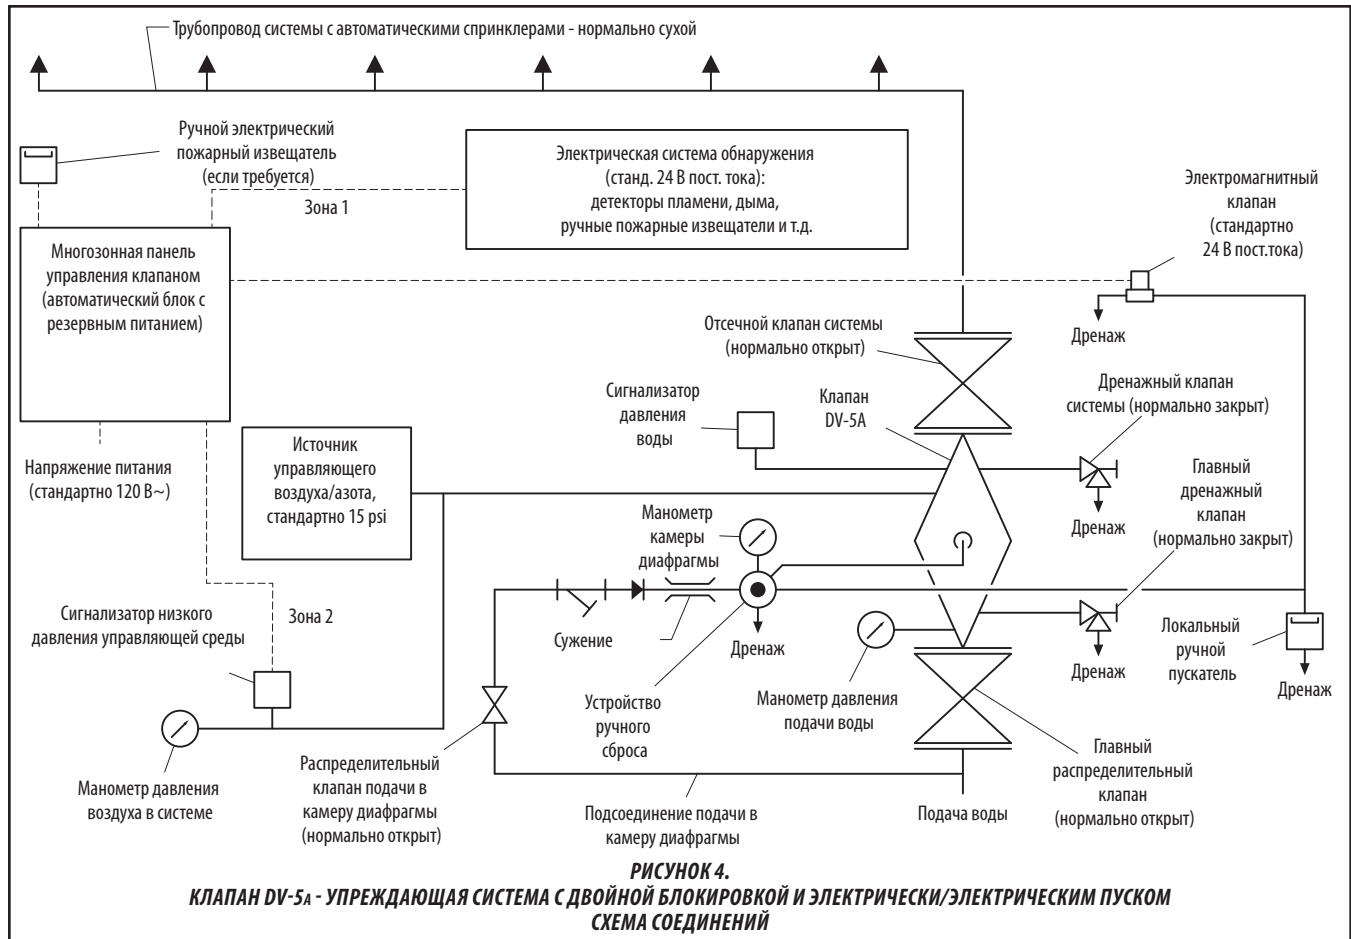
Трубопровод системы с автоматическими спринклерами - нормально сухой

Ручной электрический пожарный извещатель (если требуется)

Электрическая система обнаружения (станд. 24 В пост. тока): детекторы пламени, дыма, ручные пожарные извещатели и т.д.

Зона 1

Электромагнитный клапан (стандартно 24 В пост.тока)

Многозонная панель управления клапаном (автоматический блок с резервным питанием)

Дренаж

Отсечной клапан системы (нормально открыт)

Сигнализатор давления воды

Клапан DV-5A

Дренажный клапан системы (нормально закрыт)

Напряжение питания (стандартно 120 В~)

Источник управляющего воздуха/азота, стандартно 15 psi

Главный дренажный клапан (нормально закрыт)

Дренаж

Манометр камеры диафрагмы

Сигнализатор низкого давления управляющей среды

Зона 2

Сужение

Дренаж

Локальный ручной пускатель

Дренаж

Дренаж

Устройство ручного сброса

Манометр давления подачи воды

Манометр давления воздуха в системе

Распределительный клапан подачи в камеру диафрагмы (нормально открыт)

Главный распределительный клапан (нормально открыт)

Подсоединение подачи в камеру диафрагмы

Подача воды

РИСУНОК 4.
КЛАПАН DV-5A - УПРЕЖДАЮЩАЯ СИСТЕМА С ДВОЙНОЙ БЛОКИРОВКОЙ И ЭЛЕКТРИЧЕСКИ/ЭЛЕКТРИЧЕСКИМ ПУСКОМ
СХЕМА СОЕДИНЕНИЙ